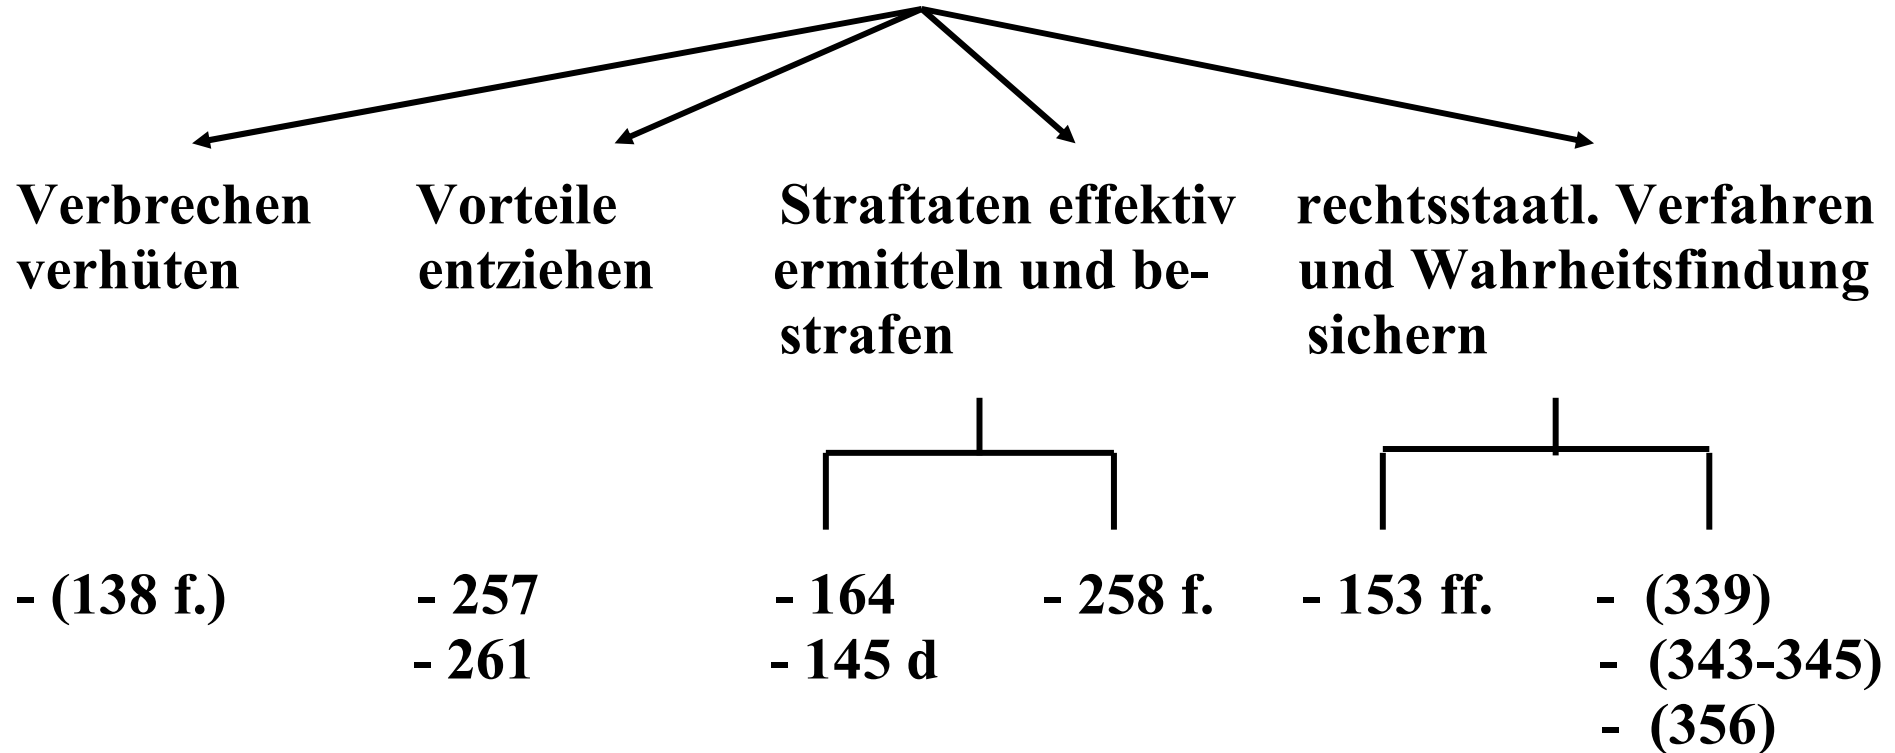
Verbrechen verhüten

Vorteile entziehen

Straftaten effektiv ermitteln und bestrafen

rechtsstaatl. Verfahren und Wahrheitsfindung sichern

- (138 f.)

- 257
- 261

- 164
- 145 d

- 258 f.

- 153 ff.

- (339)
- (343-345)
- (356)